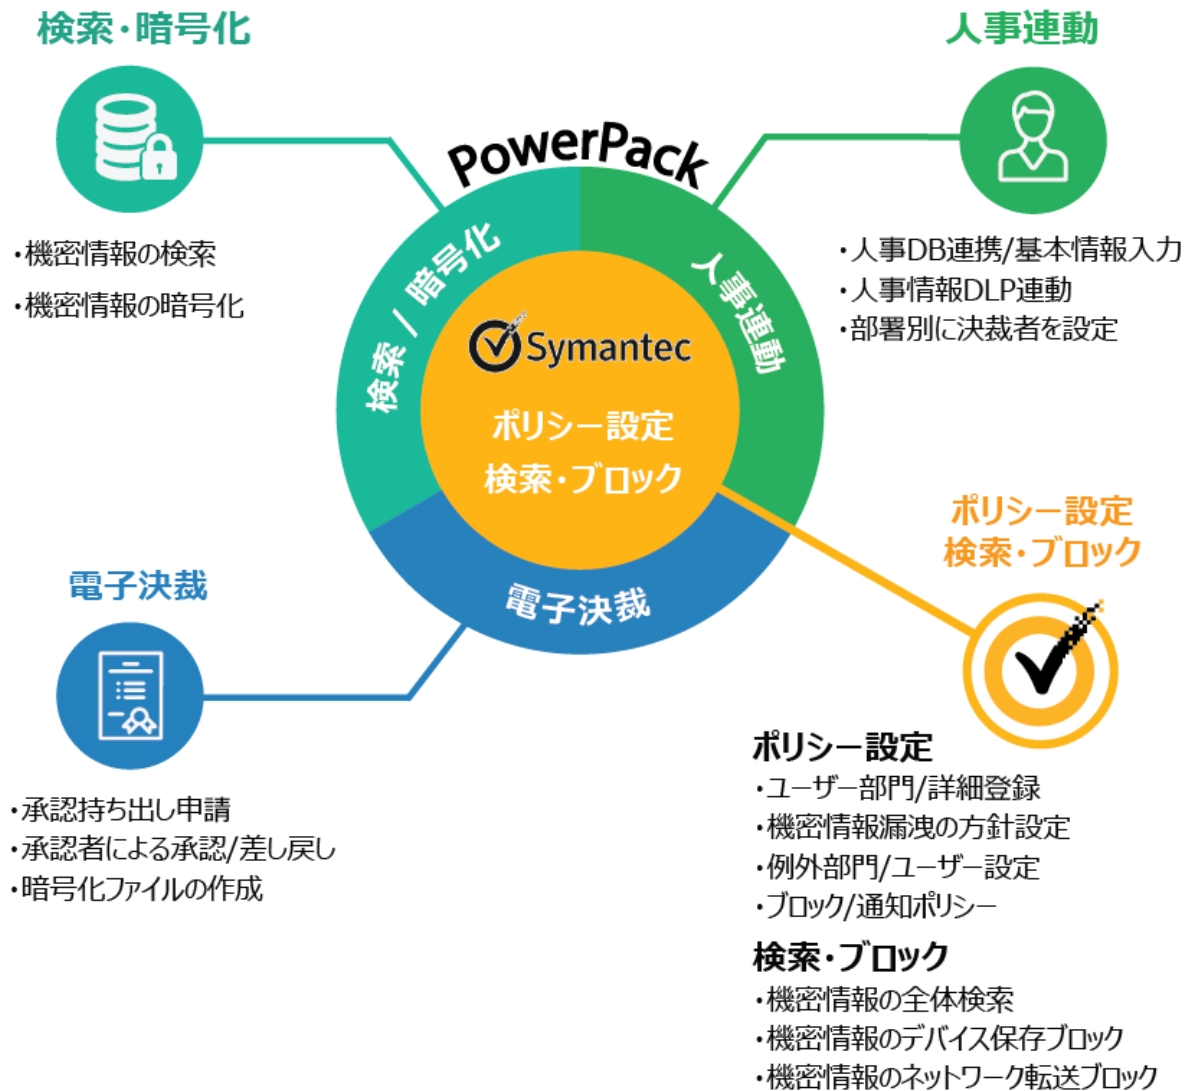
検索・暗号化

・機密情報の検索
・機密情報の暗号化

PowerPack

検索 / 暗号化

人事連動

Symantec

ポリシー設定
検索・ブロック

電子決裁

人事連動

・人事DB連携/基本情報入力
・人事情報DLP連動
・部署別に決裁者を設定

ポリシー設定
検索・ブロック

電子決裁

・承認持ち出し申請
・承認者による承認/差し戻し
・暗号化ファイルの作成

ポリシー設定
・ユーザー部門/詳細登録
・機密情報漏洩の方針設定
・例外部門/ユーザー設定
・ブロック/通知ポリシー

検索・ブロック
・機密情報の全体検索
・機密情報のデバイス保存ブロック
・機密情報のネットワーク転送ブロック